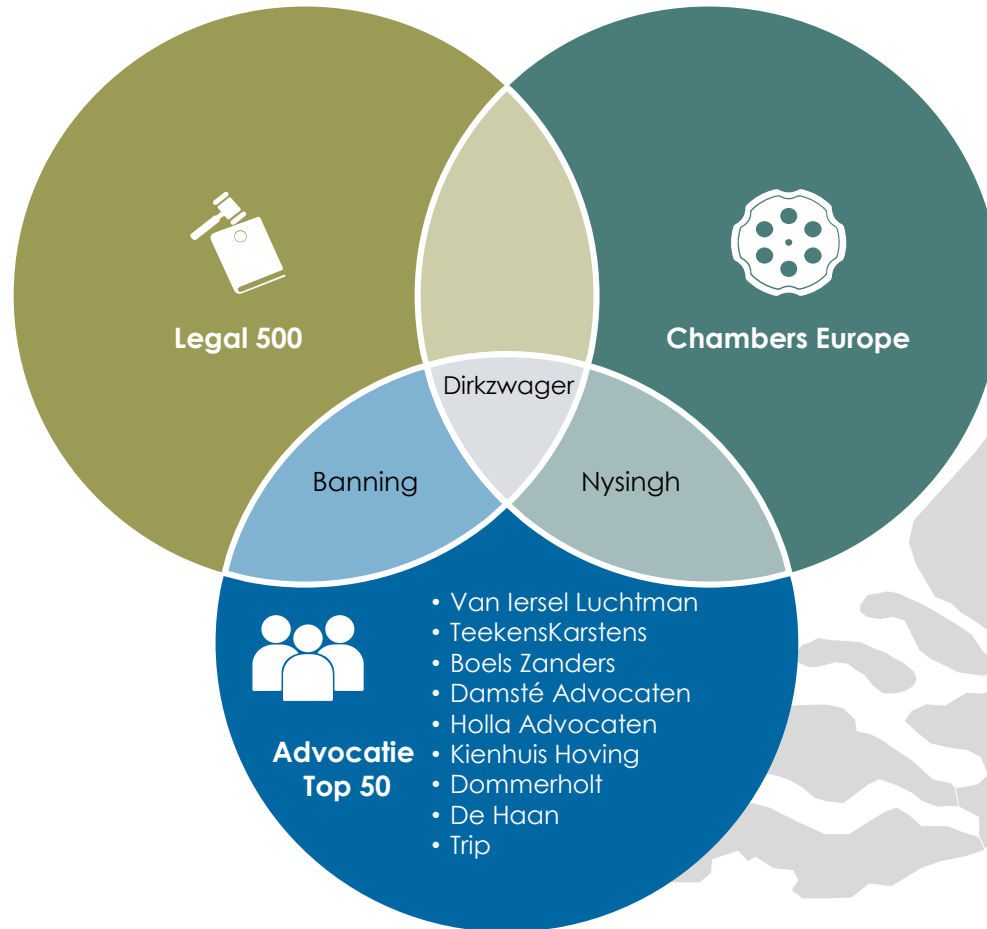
Legal 500

Chambers Europe

Dirkzwager

Banning

Nysingh

Advocatie Top 50

- Van Iersel Luchtman
- TeekensKarstens
- Boels Zanders
- Damsté Advocaten
- Holla Advocaten
- Kienhuis Hoving
- Dommerholt
- De Haan
- Trip